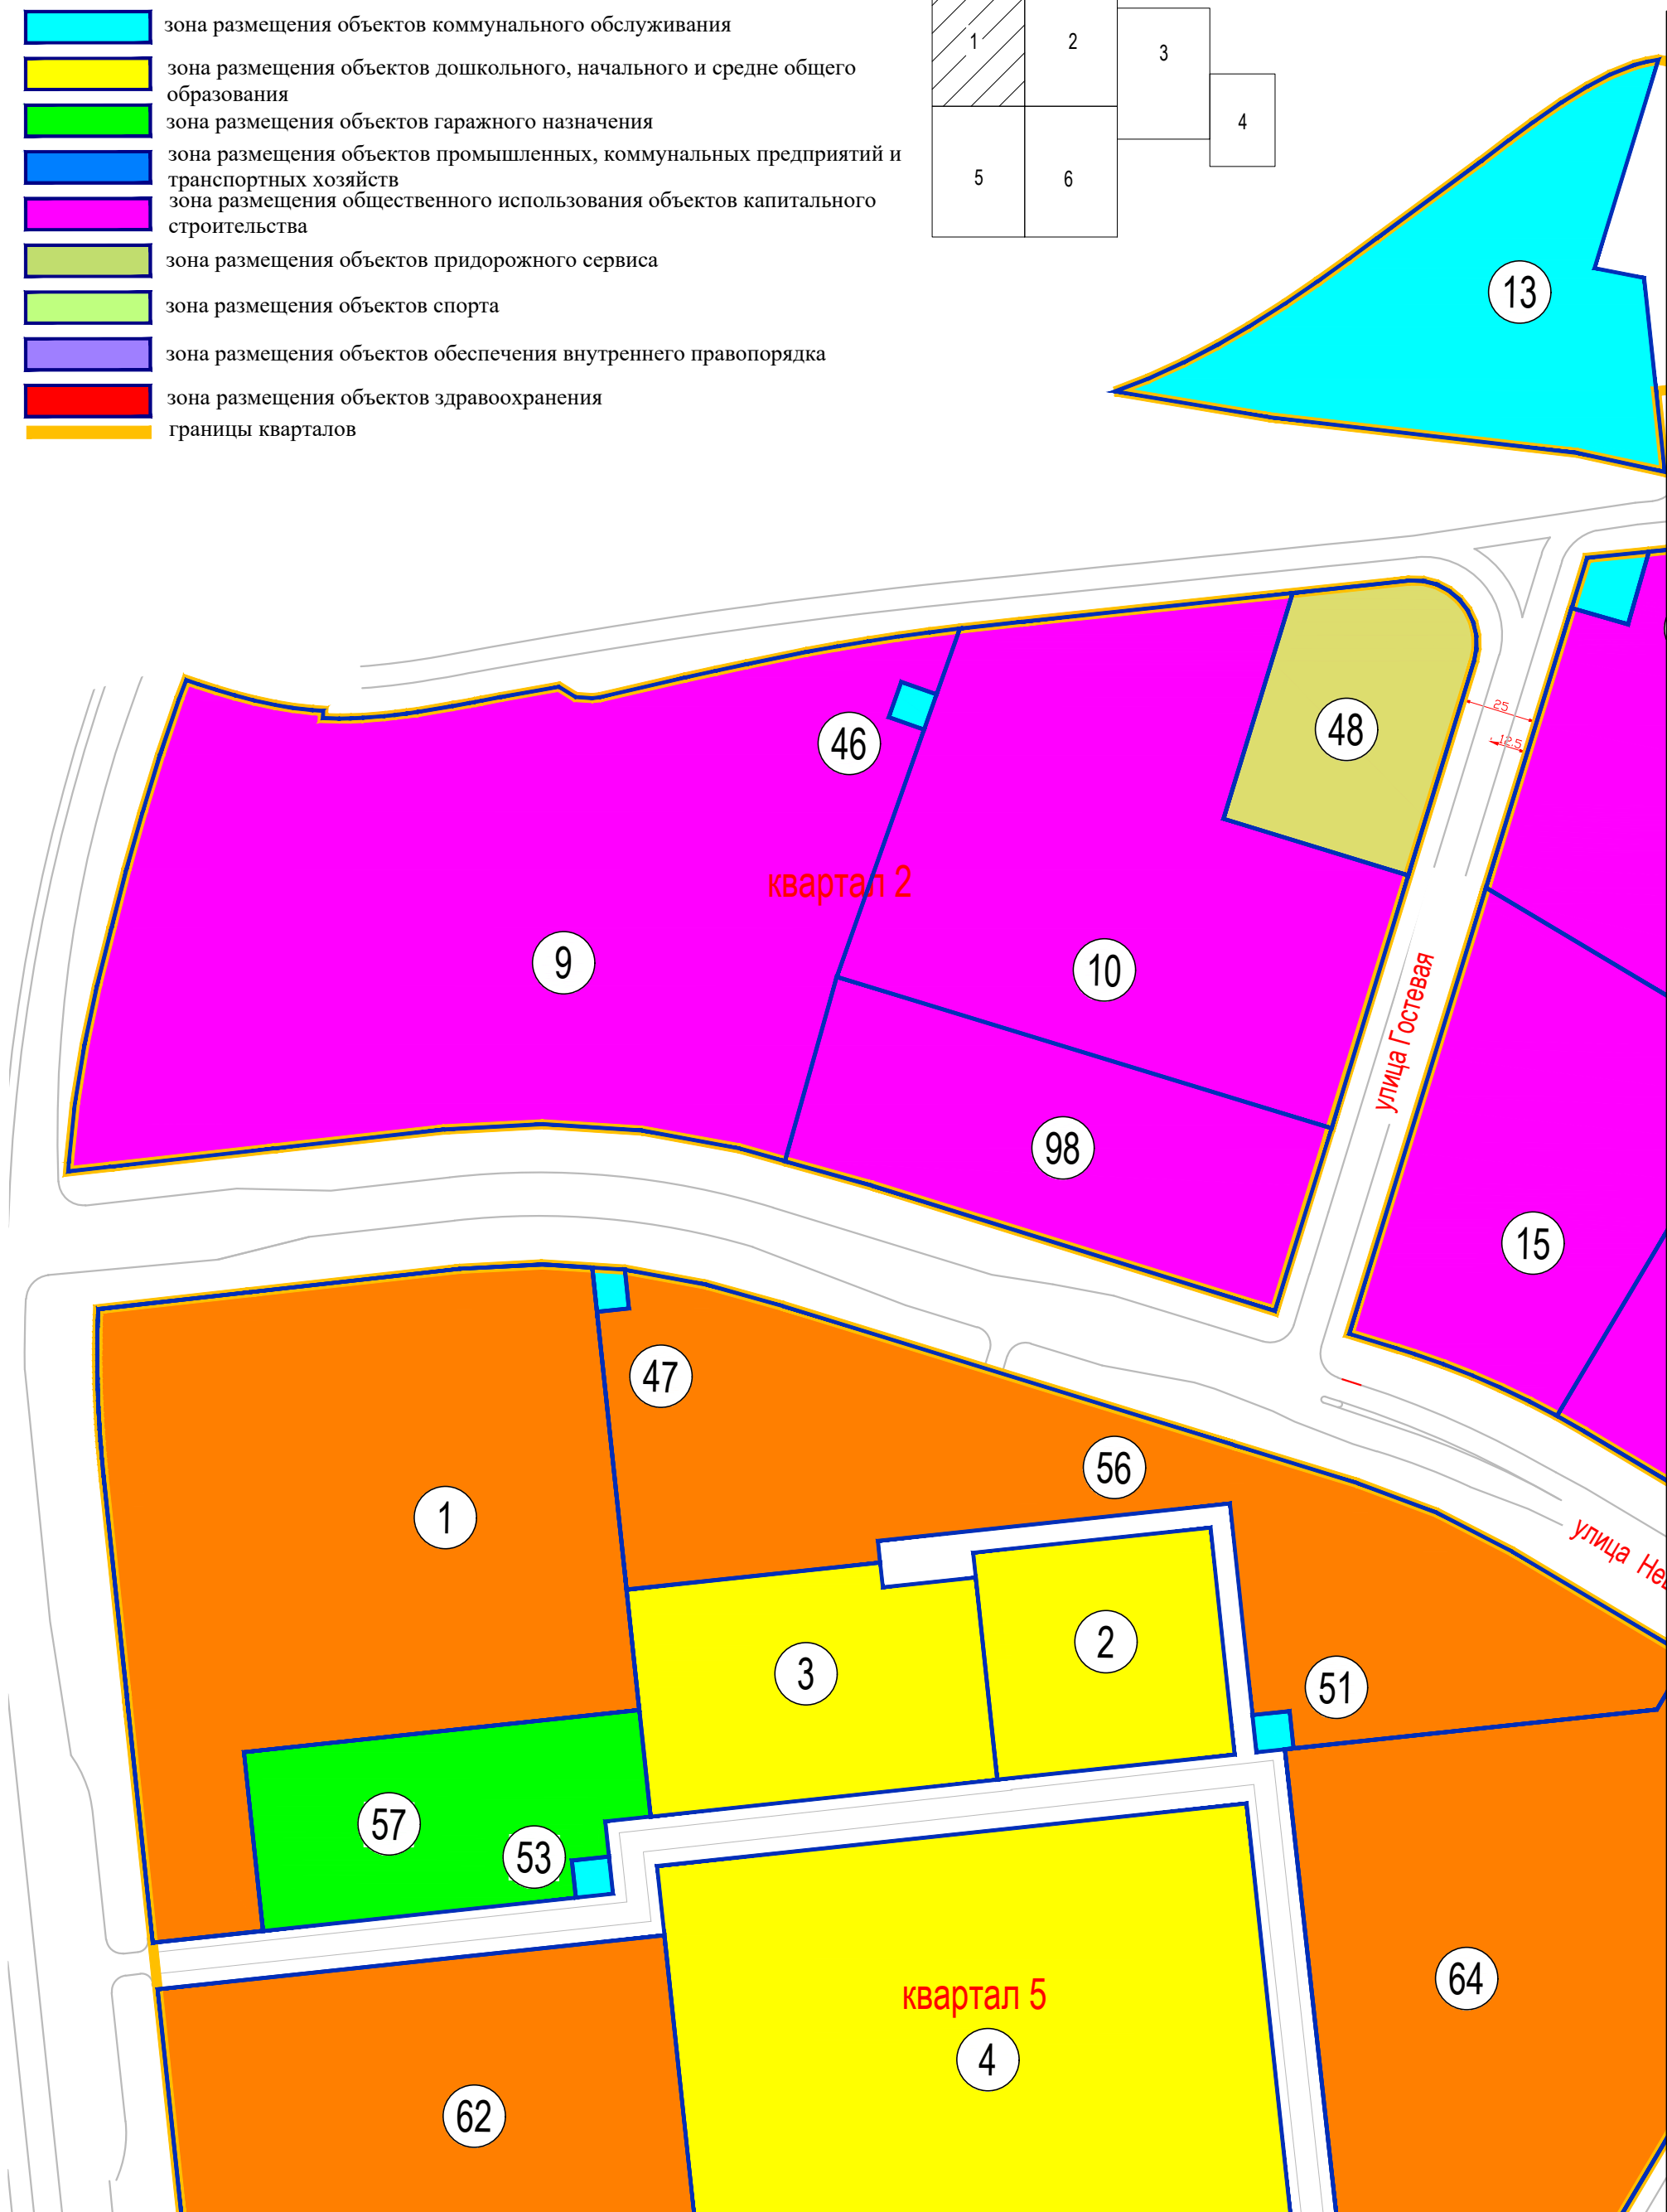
зона размещения объектов коммунального обслуживания
зона размещения объектов дошкольного, начального и средне общего образования
зона размещения объектов гаражного назначения
зона размещения объектов промышленных, коммунальных предприятий и транспортных хозяйств
зона размещения общественного использования объектов капитального строительства
зона размещения объектов придорожного сервиса
зона размещения объектов спорта
зона размещения объектов обеспечения внутреннего правопорядка
зона размещения объектов здравоохранения
границы кварталов

1
2
3
4
5
6

13
46
48
25
12.5
квартал 2
9
10
улица Гостевая
98
15
47
56
улица Не
1
3
2
51
57
53
64
квартал 5
4
62